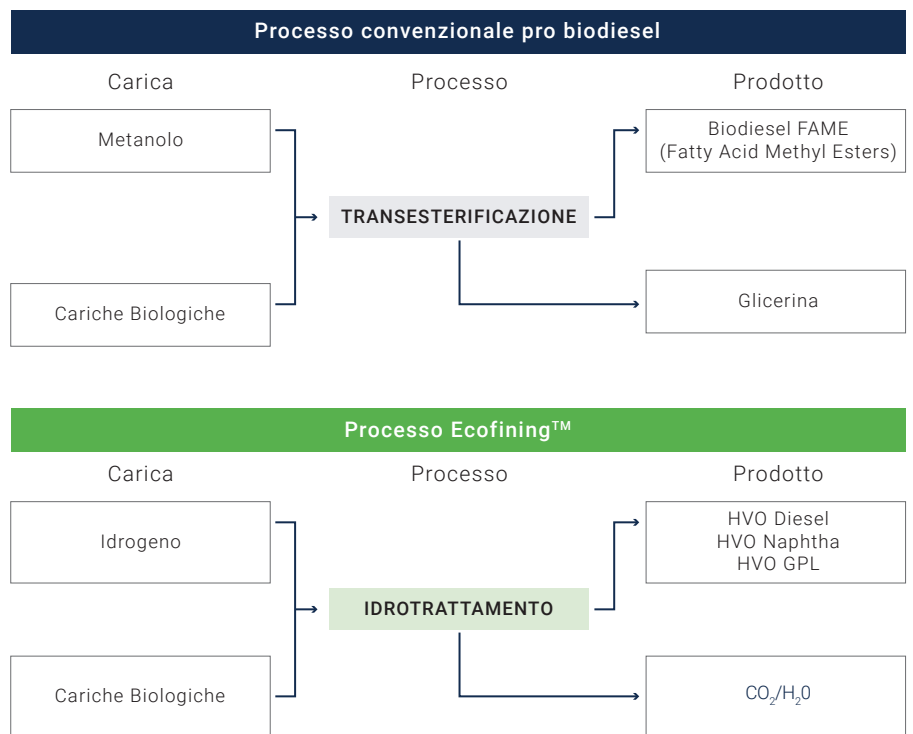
Processo convenzionale pro biodiesel

Carica

Processo

Prodotto

Metanolo

Cariche Biologiche

TRANSESTERIFICAZIONE

Biodiesel FAME (Fatty Acid Methyl Esters)

Glicerina

Processo Ecofining™

Carica

Processo

Prodotto

Idrogeno

Cariche Biologiche

IDROTRATTAMENTO

HVO Diesel
HVO Naphtha
HVO GPL

$CO_2/H_20$